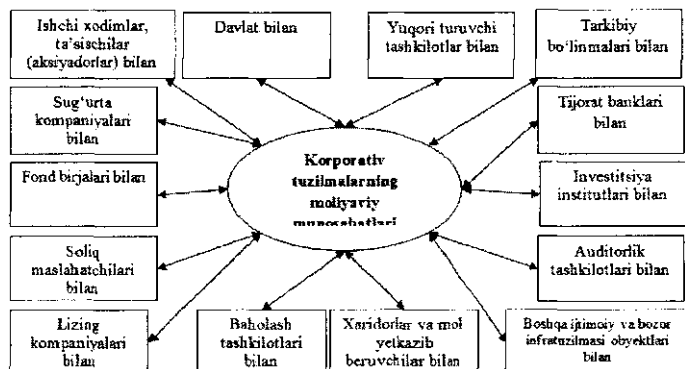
Ishchi xodimlar, ta'sischilar (aksiyadorlar) bilan

Davlat bilan

Yuqori turuvchi tashkilotlar bilan

Tarkibiy bo'linmalari bilan

Sug'urta kompaniyalari bilan

Tijorat banklari bilan

Korporativ tuzilmalarning moliyaviy munosabatlari

Fond birjalari bilan

Investitsiya institutlari bilan

Soliq maslahatchilari bilan

Auditorlik tashkilotlari bilan

Lizing kompaniyalari bilan

Baholash tashkilotlari bilan

Xaridorlar va mol yetkazib beruvchilar bilan

Boshqa ijtimoiy va bozor infratuzilmasi obyektlari bilan